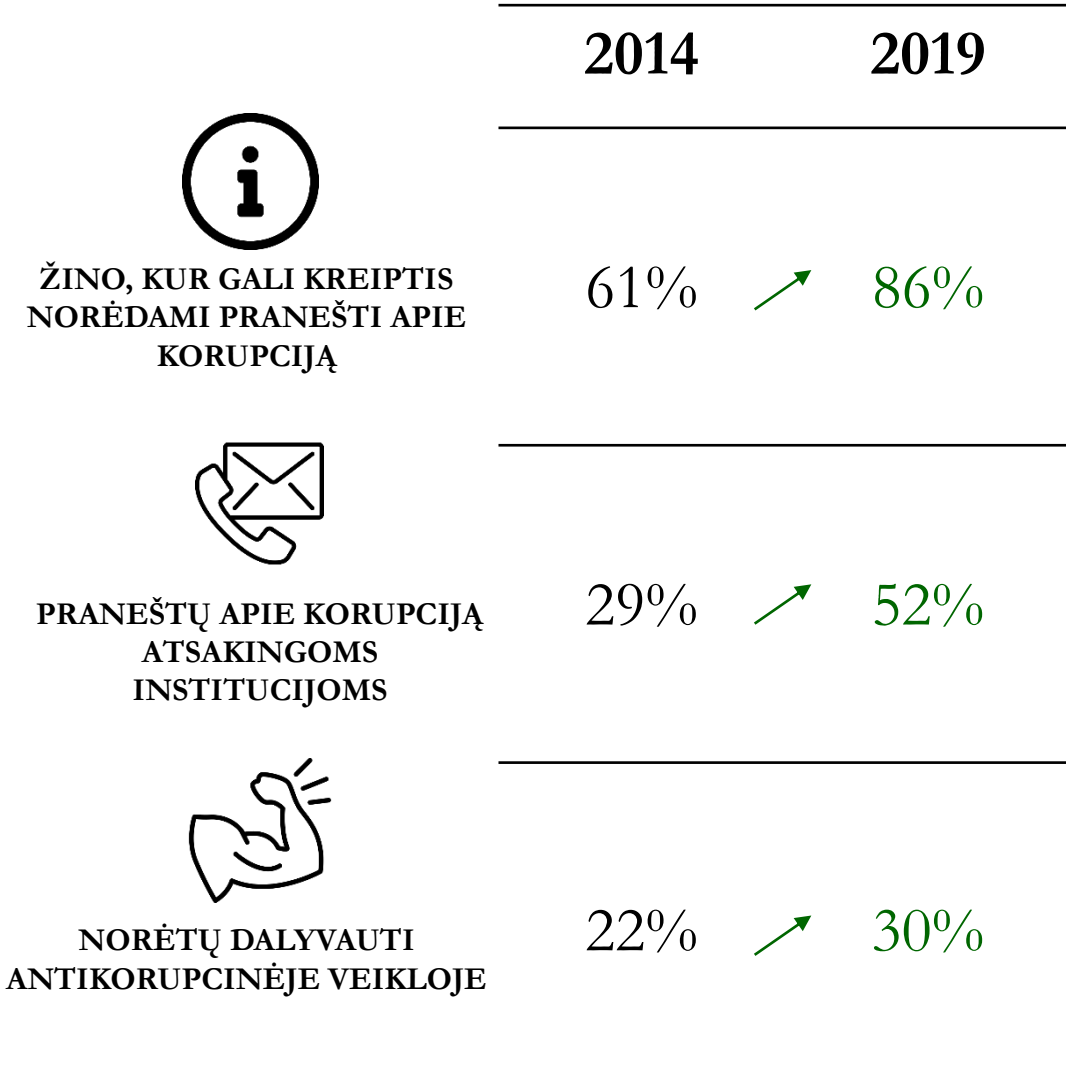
| | 2014 | 2019 |
|---|---|---|
| ŽINO, KUR GALI KREIPTIS NORĖDAMI PRANEŠTI APIE KORUPCIJĄ | 61% | 86% |
| PRANEŠTŲ APIE KORUPCIJĄ ATSAKINGOMS INSTITUCIJOMS | 29% | 52% |
| NORĖTŲ DALYVAUTI ANTIKORUPCINĖJE VEIKLOJE | 22% | 30% |